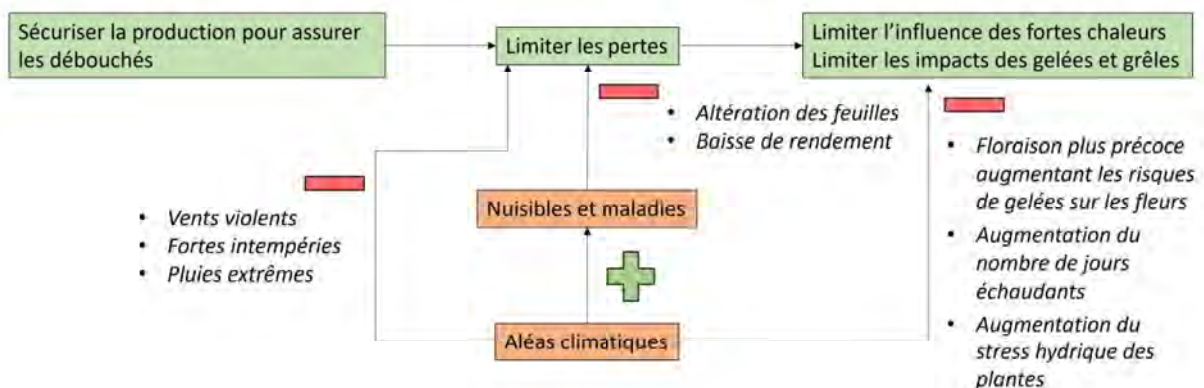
Sécuriser la production pour assurer les débouchés

Limiter les pertes

Limiter l'influence des fortes chaleurs
Limiter les impacts des gelées et grêles

• Altération des feuilles
• Baisse de rendement

• Floraison plus précoce augmentant les risques de gelées sur les fleurs
• Augmentation du nombre de jours échaudants
• Augmentation du stress hydrique des plantes

• Vents violents
• Fortes intempéries
• Pluies extrêmes

Nuisibles et maladies

Aléas climatiques